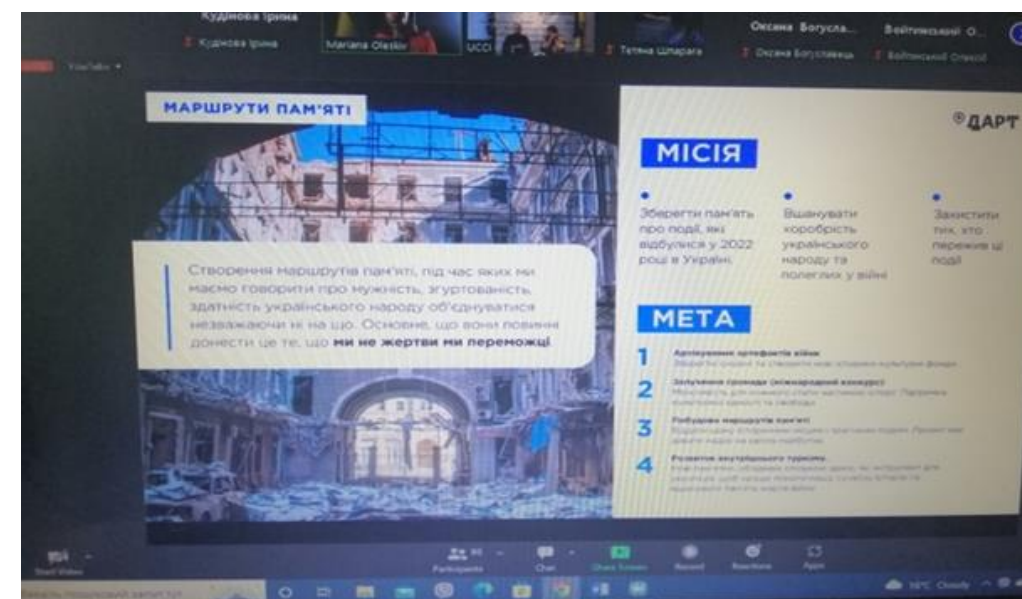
Кудінова Ірина
Кудінова Ірина
Mariana Oleskiv
UCCI
Тетяна Шпарага
Оксана Богусла...
Оксана Богуславець
Войтовський О...
Войтовський Олексій

МАРШРУТИ ПАМ'ЯТІ

Створення маршрутів пам'яті, під час яких ми маємо говорити про мужність, згуртованість, здатність українського народу об'єднуватися незважаючи ні на що. Основне, що вони повинні донести це те, що **ми не жертви ми переможці**

ДАРТ

МІСІЯ

Зберегти пам'ять про події, які відбулися у 2022 році в Україні

Вшанувати хоробрість українського народу та полеглих у війні

Захистити тих, хто пережив ці події

МЕТА

1 Архівування артефактів війни
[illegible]

2 Залучення громади (міжнародний конкурс)
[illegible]

3 Побудова маршрутів пам'яті
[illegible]

4 Розвиток внутрішнього туризму
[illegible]

Start Video
Participants
Chat
Share Screen
Record
Reactions
Apps

16°C Cloudy